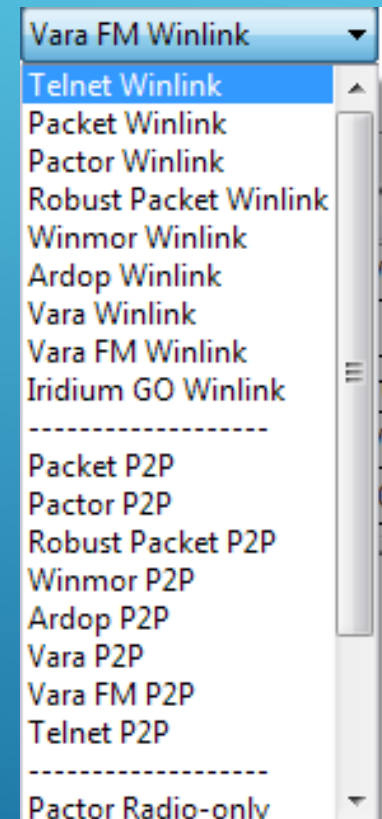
Vara FM Winlink

Telnet Winlink
Packet Winlink
Pactor Winlink
Robust Packet Winlink
Winmor Winlink
Ardop Winlink
Vara Winlink
Vara FM Winlink
Iridium GO Winlink
-------------------
Packet P2P
Pactor P2P
Robust Packet P2P
Winmor P2P
Ardop P2P
Vara P2P
Vara FM P2P
Telnet P2P
-------------------
Pactor Radio-only